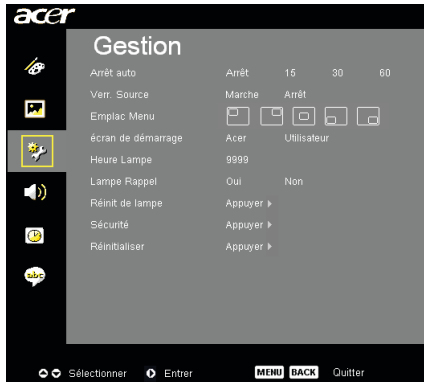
acer

Gestion

| | | | | | |
|---|---|---|---|---|---|
| Arrêt auto | Arrêt | 15 | 30 | 60 | |
| Verr. Source | Marche | Arrêt | | | |
| Emplac Menu | | | | | |
| écran de démarrage | Acer | Utilisateur | | | |
| Heure Lampe | 9999 | | | | |
| Lampe Rappel | Oui | Non | | | |
| Réinit de lampe | Appuyer ▸ | | | | |
| Sécurité | Appuyer ▸ | | | | |
| Réinitialiser | Appuyer ▸ | | | | |

abc

Sélectionner Entrer MENU BACK Quitter